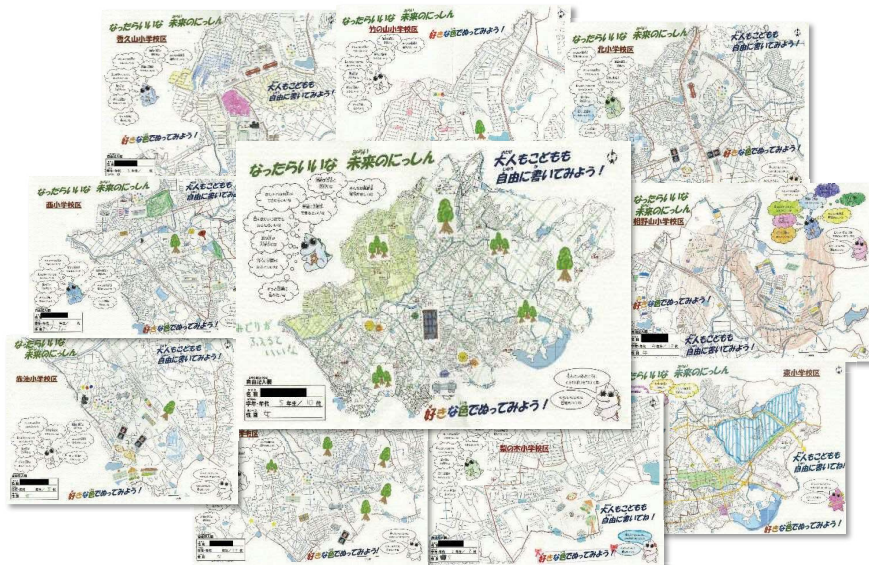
なったらいいな　未来のにっしん
香久山小学校区
大人もこどもも自由に書いてみよう！
好きな色でぬってみよう！

なったらいいな　未来のにっしん
竹の山小学校区

なったらいいな　未来のにっしん
北小学校区
大人もこどもも自由に書いてみよう！
好きな色でぬってみよう！

なったらいいな　未来のにっしん
西小学校区
大人もこどもも自由に書いてみよう！
好きな色でぬってみよう！

なったらいいな　未来のにっしん
大人もこどもも自由に書いてみよう！
みどりがふえるといいな
名前 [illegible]
学年・年代　二年生／10代
性別　女
好きな色でぬってみよう！

なったらいいな　未来のにっしん
相野山小学校区
好きな色でぬってみよう！
大人もこどもも自由に書いてみよう！

なったらいいな　未来のにっしん
南小学校区
大人もこどもも自由に書いてみよう！
好きな色でぬってみよう！

なったらいいな　未来のにっしん
東小学校区
大人もこどもも自由に書いてみよう！

梨の木小学校区
大人もこどもも自由に書いてみよう！
好きな色でぬってみよう！

好きな色でぬってみよう！

好きな色でぬってみよう！